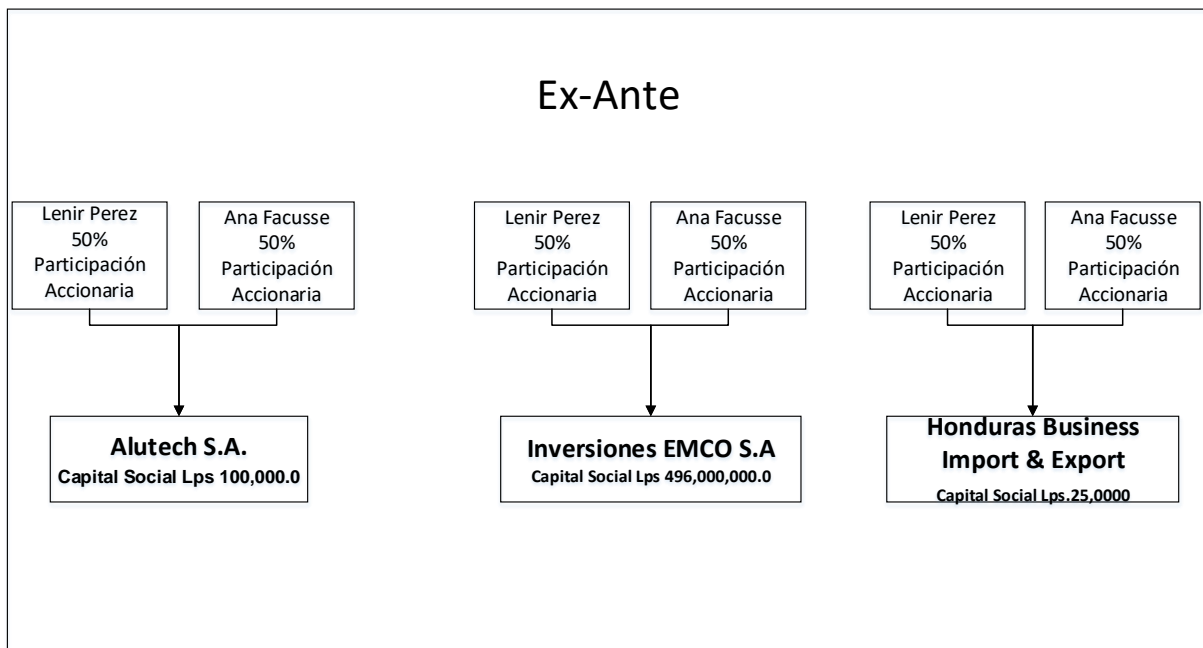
Ex-Ante

Lenir Perez
50%
Participación
Accionaria

Ana Facusse
50%
Participación
Accionaria

Alutech S.A.
Capital Social Lps 100,000.0

Lenir Perez
50%
Participación
Accionaria

Ana Facusse
50%
Participación
Accionaria

Inversiones EMCO S.A
Capital Social Lps 496,000,000.0

Lenir Perez
50%
Participación
Accionaria

Ana Facusse
50%
Participación
Accionaria

Honduras Business
Import & Export
Capital Social Lps.25,0000